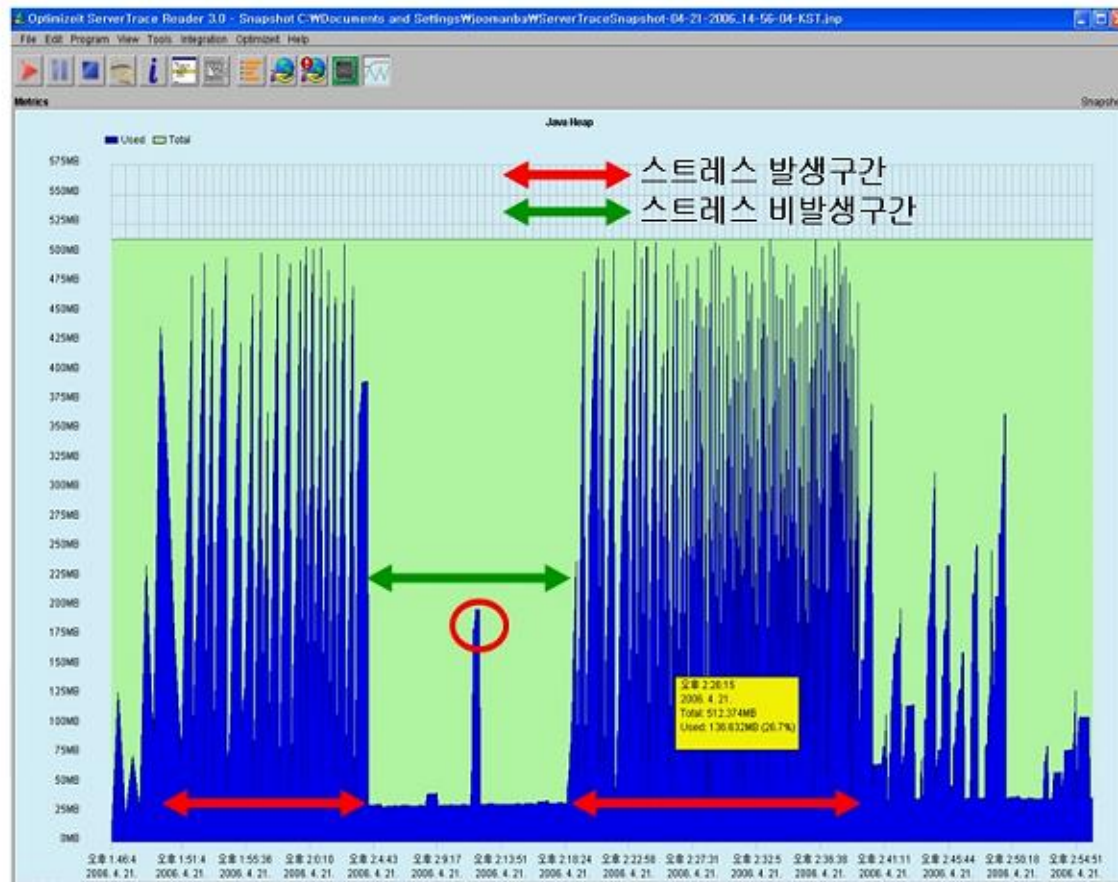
Optimizeit ServerTrace Reader 3.0 - Snapshot C:₩Documents and Settings₩joomanba₩ServerTraceSnapshot-04-21-2006_14-56-04-KST.inp

File Edit Program View Tools Integration Optimizeit Help

Metrics

Snapsho

Java Heap

Used Total

스트레스 발생구간
스트레스 비발생구간

575MB
550MB
525MB
500MB
475MB
450MB
425MB
400MB
375MB
350MB
325MB
300MB
275MB
250MB
225MB
200MB
175MB
150MB
125MB
100MB
75MB
50MB
25MB
0MB

오후 2:26:15
2006. 4. 21.
Total: 512.374MB
Used: 136.632MB (26.7%)

오후 1:46:4 2006. 4. 21.
오후 1:51:4 2006. 4. 21.
오후 1:55:36 2006. 4. 21.
오후 2:0:10 2006. 4. 21.
오후 2:4:43 2006. 4. 21.
오후 2:9:17 2006. 4. 21.
오후 2:13:51 2006. 4. 21.
오후 2:18:24 2006. 4. 21.
오후 2:22:58 2006. 4. 21.
오후 2:27:31 2006. 4. 21.
오후 2:32:5 2006. 4. 21.
오후 2:36:38 2006. 4. 21.
오후 2:41:11 2006. 4. 21.
오후 2:45:44 2006. 4. 21.
오후 2:50:18 2006. 4. 21.
오후 2:54:51 2006. 4. 21.